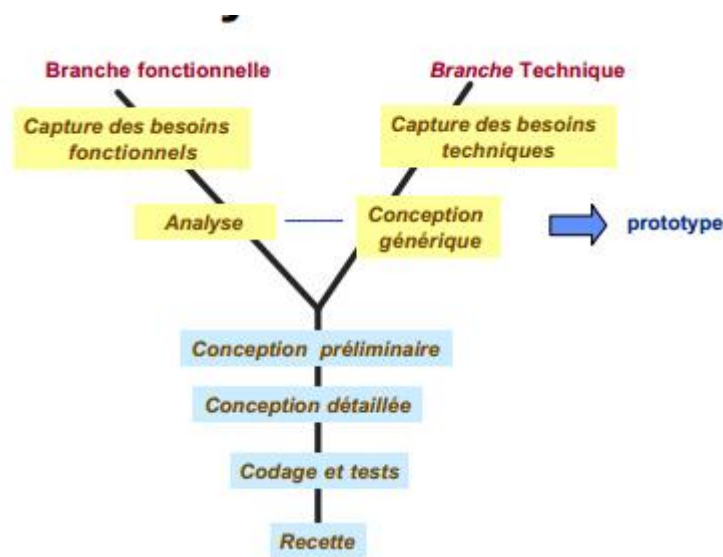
Branche fonctionnelle

Branche Technique

Capture des besoins fonctionnels

Capture des besoins techniques

Analyse

Conception générique

prototype

Conception préliminaire

Conception détaillée

Codage et tests

Recette